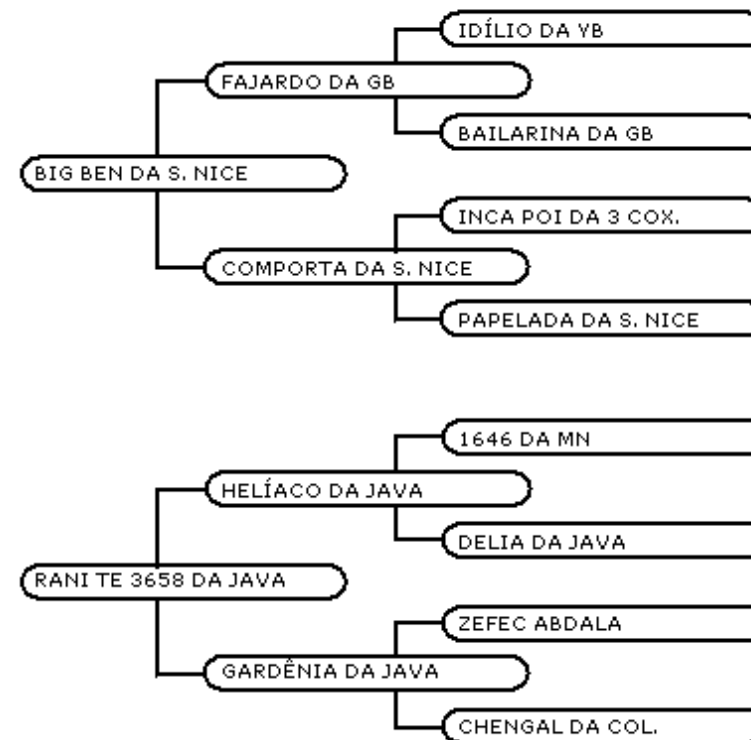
IDÍLIO DA YB
FAJARDO DA GB
BAILARINA DA GB
BIG BEN DA S. NICE
INCA POI DA 3 COX.
COMPORTA DA S. NICE
PAPELADA DA S. NICE

1646 DA MN
HELÍACO DA JAVA
DELIA DA JAVA
RANI TE 3658 DA JAVA
ZEFEC ABDALA
GARDÊNIA DA JAVA
CHENGAL DA COL.